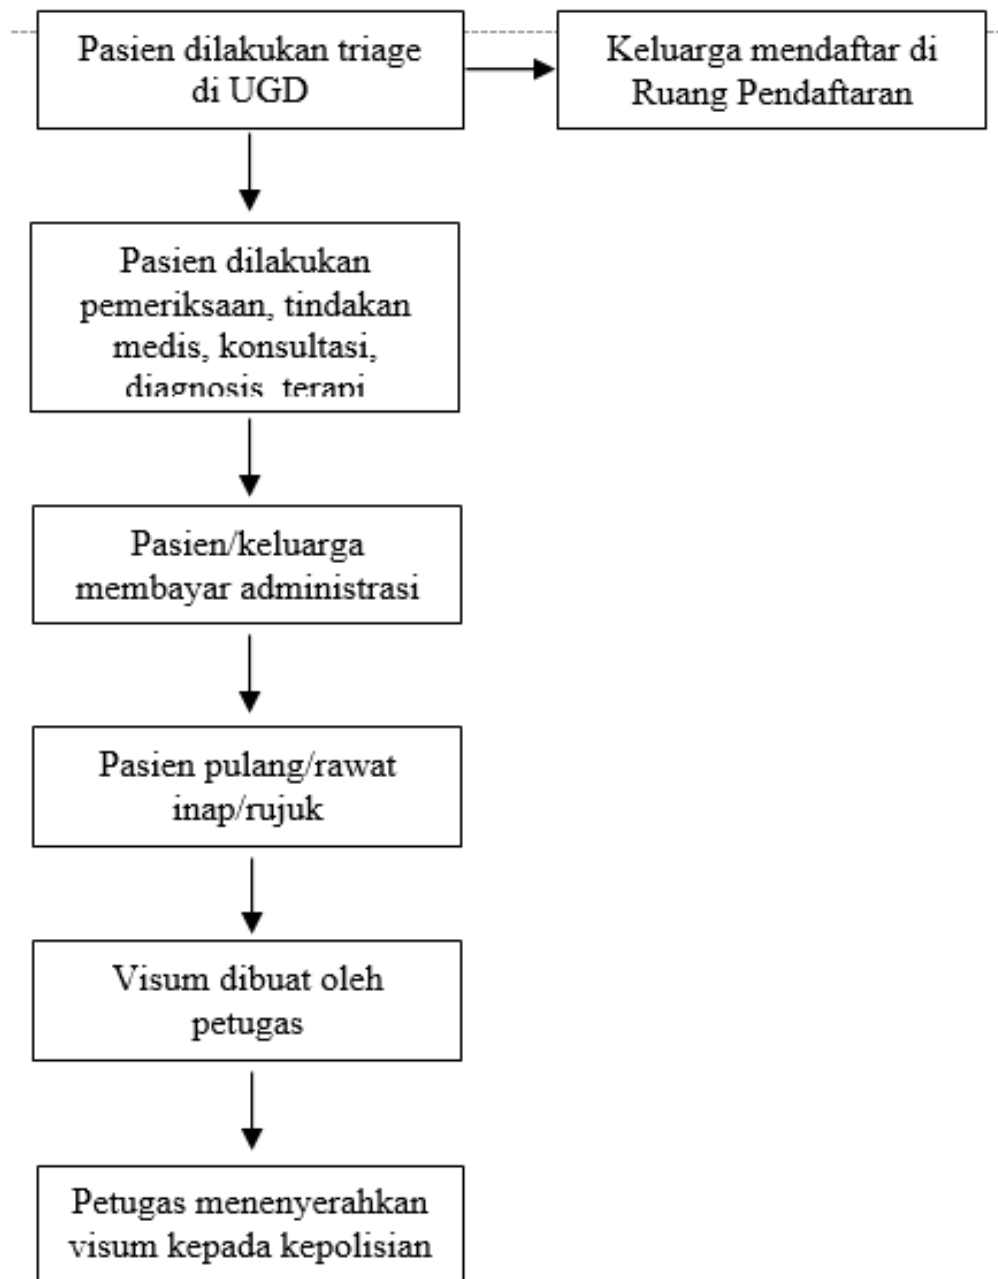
Pasien dilakukan triage di UGD

Keluarga mendaftar di Ruang Pendaftaran

Pasien dilakukan pemeriksaan, tindakan medis, konsultasi, diagnosis, terapi

Pasien/keluarga membayar administrasi

Pasien pulang/rawat inap/rujuk

Visum dibuat oleh petugas

Petugas menenyerahkan visum kepada kepolisian